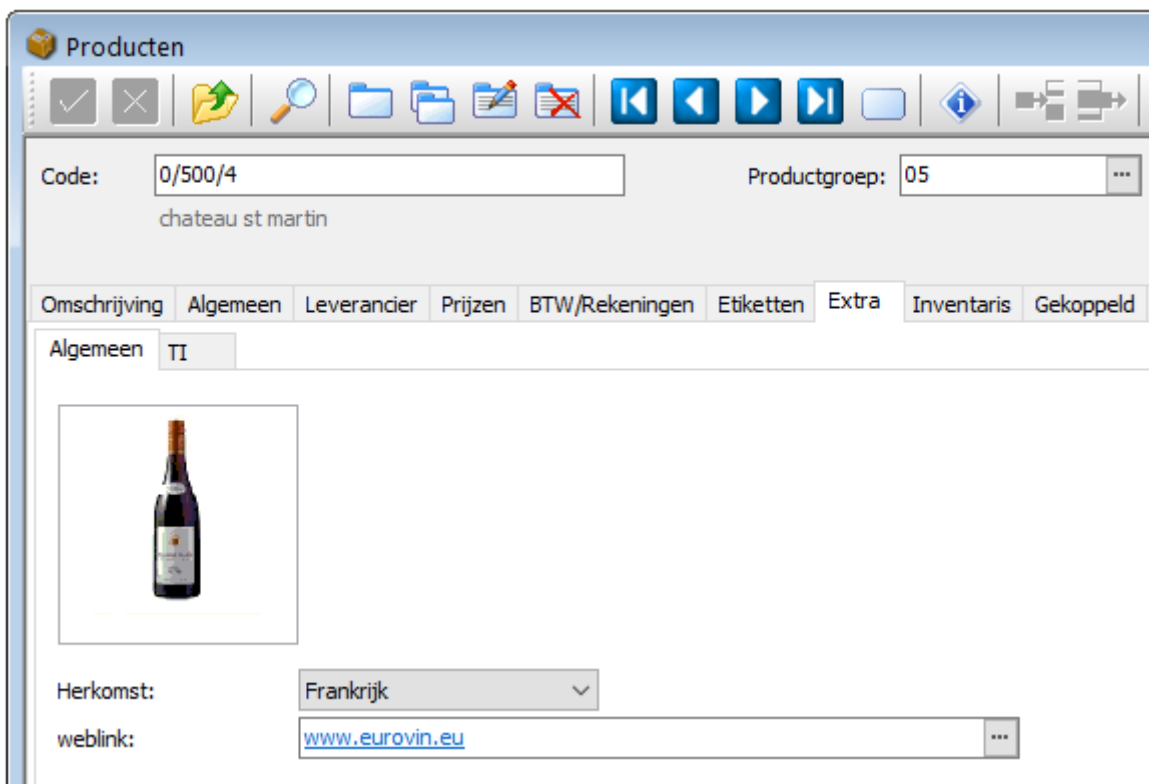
Producten

Code: 0/500/4

Productgroep: 05 ...

chateau st martin

Omschrijving | Algemeen | Leverancier | Prijzen | BTW/Rekeningen | Etiketten | Extra | Inventaris | Gekoppeld

Algemeen | TI

Herkomst: Frankrijk

weblink: www.eurovin.eu ...